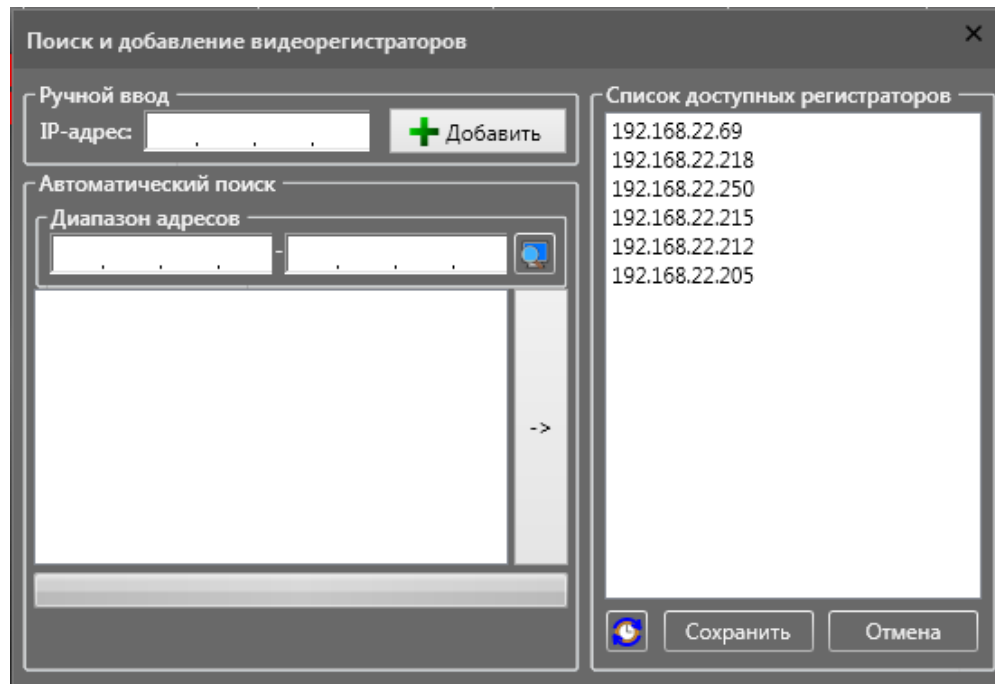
Поиск и добавление видеорегистраторов
×

Ручной ввод
IP-адрес: . . .
Добавить

Автоматический поиск
Диапазон адресов
. . . - . . .

->

Список доступных регистраторов
192.168.22.69
192.168.22.218
192.168.22.250
192.168.22.215
192.168.22.212
192.168.22.205

Сохранить
Отмена